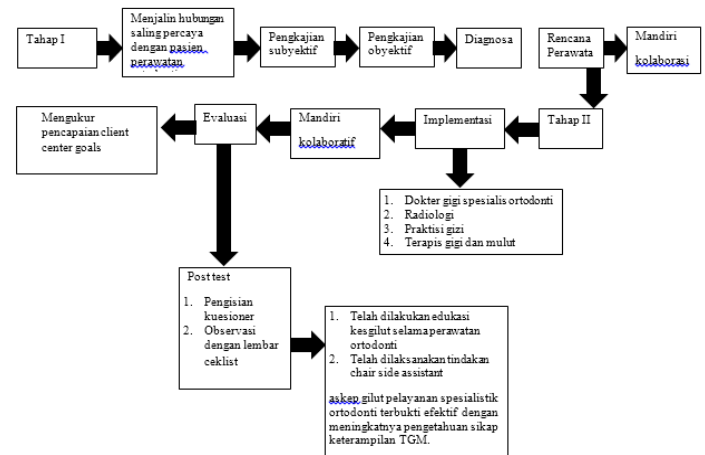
Tahap I

Menjalin hubungan saling percaya dengan pasien perawatan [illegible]

Pengkajian subyektif

Pengkajian obyektif

Diagnosa

Rencana Perawata

Mandiri kolaborasi

Tahap II

Implementasi

Mandiri kolaboratif

Evaluasi

Mengukur pencapaian client center goals

1. Dokter gigi spesialis ortodonti
2. Radiologi
3. Praktisi gizi
4. Terapis gigi dan mulut

Post test

1. Pengisian kuesioner
2. Observasi dengan lembar ceklist

1. Telah dilakukan edukasi kesgilut selama perawatan ortodonti
2. Telah dilaksanakan tindakan chair side assistant

askep gilut pelayanan spesialistik ortodonti terbukti efektif dengan meningkatnya pengetahuan sikap keterampilan TGM.